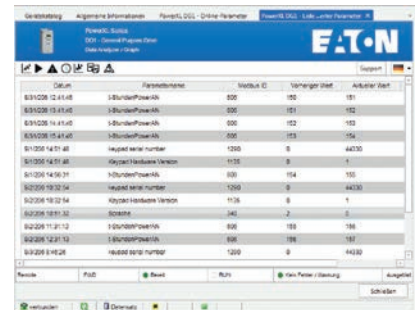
Gerätekatalog | Allgemeine Informationen | PowerXL DC1 - Online Parameter | PowerXL DC1 - Liste Letzter Parameter ×

PowerXL Serious
DC1 - General Purpose Drive
Data Analysis / Graph

EATON

Support

| Datum | Parametername | Modbus ID | Vorheriger Wert | Aktueller Wert |
|---|---|---|---|---|
| 8/31/2016 13:41:45 | I-StundenPowerAN | 806 | 150 | 151 |
| 8/31/2016 13:41:45 | I-StundenPowerAN | 806 | 151 | 152 |
| 8/31/2016 13:41:45 | I-StundenPowerAN | 806 | 152 | 153 |
| 8/31/2016 13:41:45 | I-StundenPowerAN | 806 | 153 | 154 |
| 9/1/2016 14:51:46 | keypad serial number | 1268 | 0 | 44030 |
| 9/1/2016 14:51:46 | Keypad Hardware Version | 1126 | 0 | 1 |
| 9/1/2016 14:56:31 | I-StundenPowerAN | 806 | 154 | 155 |
| 9/2/2016 10:32:54 | keypad serial number | 1268 | 0 | 44030 |
| 9/2/2016 10:32:54 | Keypad Hardware Version | 1126 | 0 | 1 |
| 9/2/2016 10:51:32 | Sprache | 340 | 2 | 0 |
| 9/2/2016 11:31:12 | I-StundenPowerAN | 806 | 155 | 156 |
| 9/2/2016 12:31:13 | I-StundenPowerAN | 806 | 156 | 157 |
| 9/3/2016 8:45:28 | keypad serial number | 1268 | 0 | 44030 |

Remote | PID | Bereit | RUN | Kein Fehler / Warnung | Ausgabe

Schließen

verbunden | Datensatz